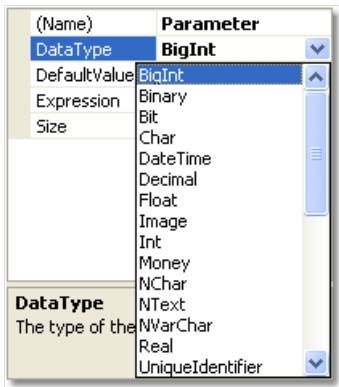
| | |
|---|---|
| (Name) | Parameter |
| DataType | BigInt |
| DefaultValue | |
| Expression | |
| Size | |

BigInt
Binary
Bit
Char
DateTime
Decimal
Float
Image
Int
Money
NChar
NText
NVarChar
Real
UniqueIdentifier

DataType
The type of the